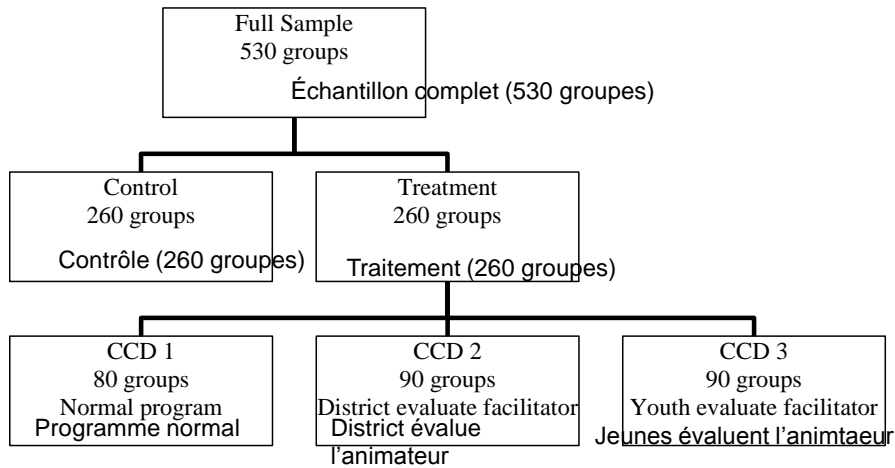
Full Sample
530 groups
Échantillon complet (530 groupes)

Control
260 groups
Contrôle (260 groupes)

Treatment
260 groups
Traitement (260 groupes)

CCD 1
80 groups
Normal program
Programme normal

CCD 2
90 groups
District evaluate facilitator
District évalue l'animateur

CCD 3
90 groups
Youth evaluate facilitator
Jeunes évaluent l'animtaeur